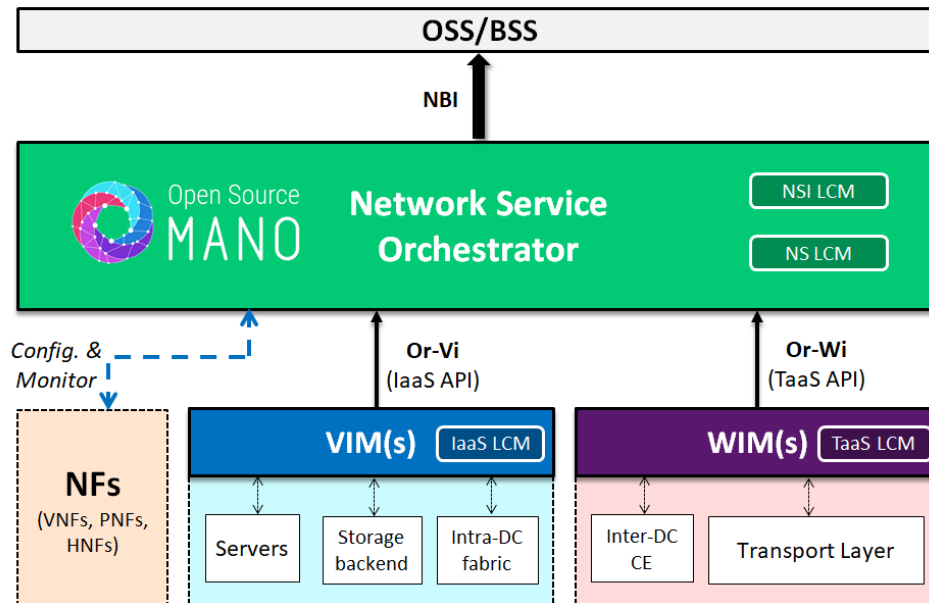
OSS/BSS

NBI

Open Source MANO

Network Service Orchestrator

NSI LCM

NS LCM

Config. & Monitor

Or-Vi (IaaS API)

Or-Wi (TaaS API)

NFs (VNFs, PNFs, HNFs)

VIM(s)

IaaS LCM

Servers

Storage backend

Intra-DC fabric

WIM(s)

TaaS LCM

Inter-DC CE

Transport Layer